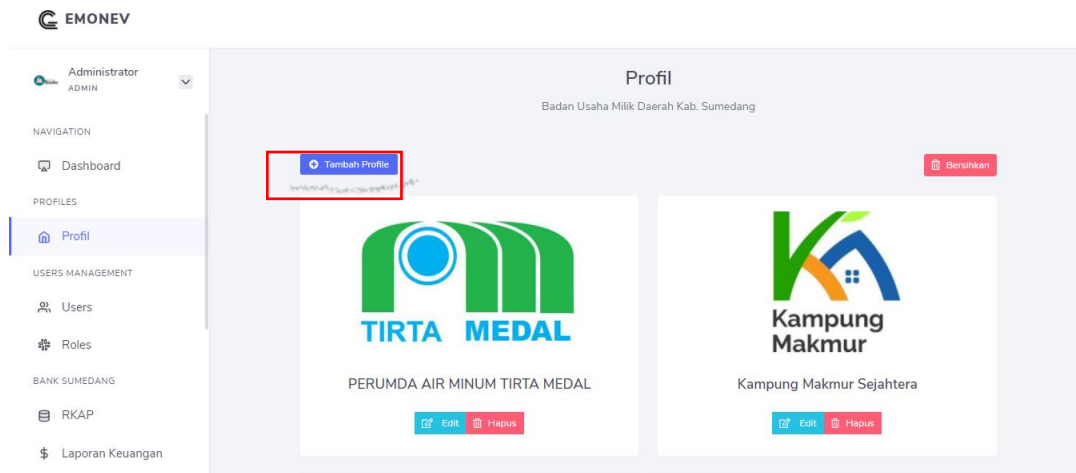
EMONEV

Administrator
ADMIN

NAVIGATION

Dashboard

PROFILES

Profil

USERS MANAGEMENT

Users

Roles

BANK SUMEDANG

RKAP

Laporan Keuangan

Profil

Badan Usaha Milik Daerah Kab. Sumedang

Tambah Profile

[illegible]

Bersihkan

TIRTA MEDAL

PERUMDA AIR MINUM TIRTA MEDAL

Edit Hapus

Kampung Makmur

Kampung Makmur Sejahtera

Edit Hapus